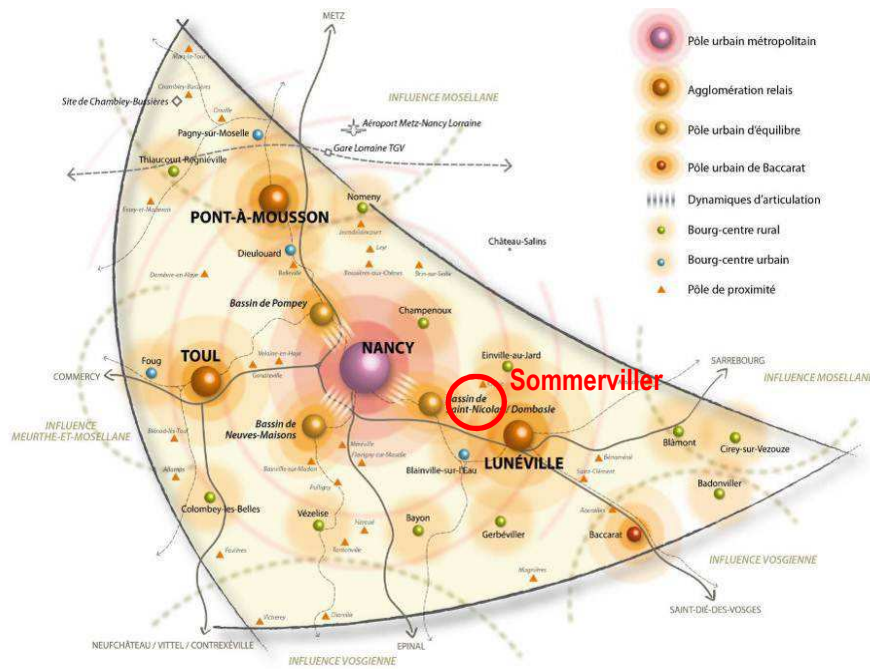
Pôle urbain métropolitain
Agglomération relais
Pôle urbain d'équilibre
Pôle urbain de Baccarat
Dynamiques d'articulation
Bourg-centre rural
Bourg-centre urbain
Pôle de proximité

METZ
INFLUENCE MOSELLANE
Site de Chambley-Bussières
Aéroport Metz-Nancy Lorraine
Gare Lorraine TGV
Pagny-sur-Moselle
Thiaucourt-Regniéville
PONT-À-MOUSSON
Nomeny
Dieulouard
Château-Salins
Bassin de Pompey
Champenoux
TOUL
Foug
NANCY
Einville-au-Jard
SARREBOURG
Sommerviller
COMMERCY
Bassin de Saint-Nicolas / Dombasle
INFLUENCE MOSELLANE
INFLUENCE MEURTHE-ET-MOSELLANE
Bassin de Neuves-Maisons
Blâmont
Cirey-sur-Vezouze
Blainville-sur-l'Eau
LUNÉVILLE
Badonviller
Colombey-les-Belles
Vézelise
Bayon
Gerbéviller
Baccarat
INFLUENCE VOSGIENNE
SAINT-DIÉ-DES-VOSGES
NEUFCHÂTEAU / VITTEL / CONTREXÉVILLE
EPINAL
INFLUENCE VOSGIENNE